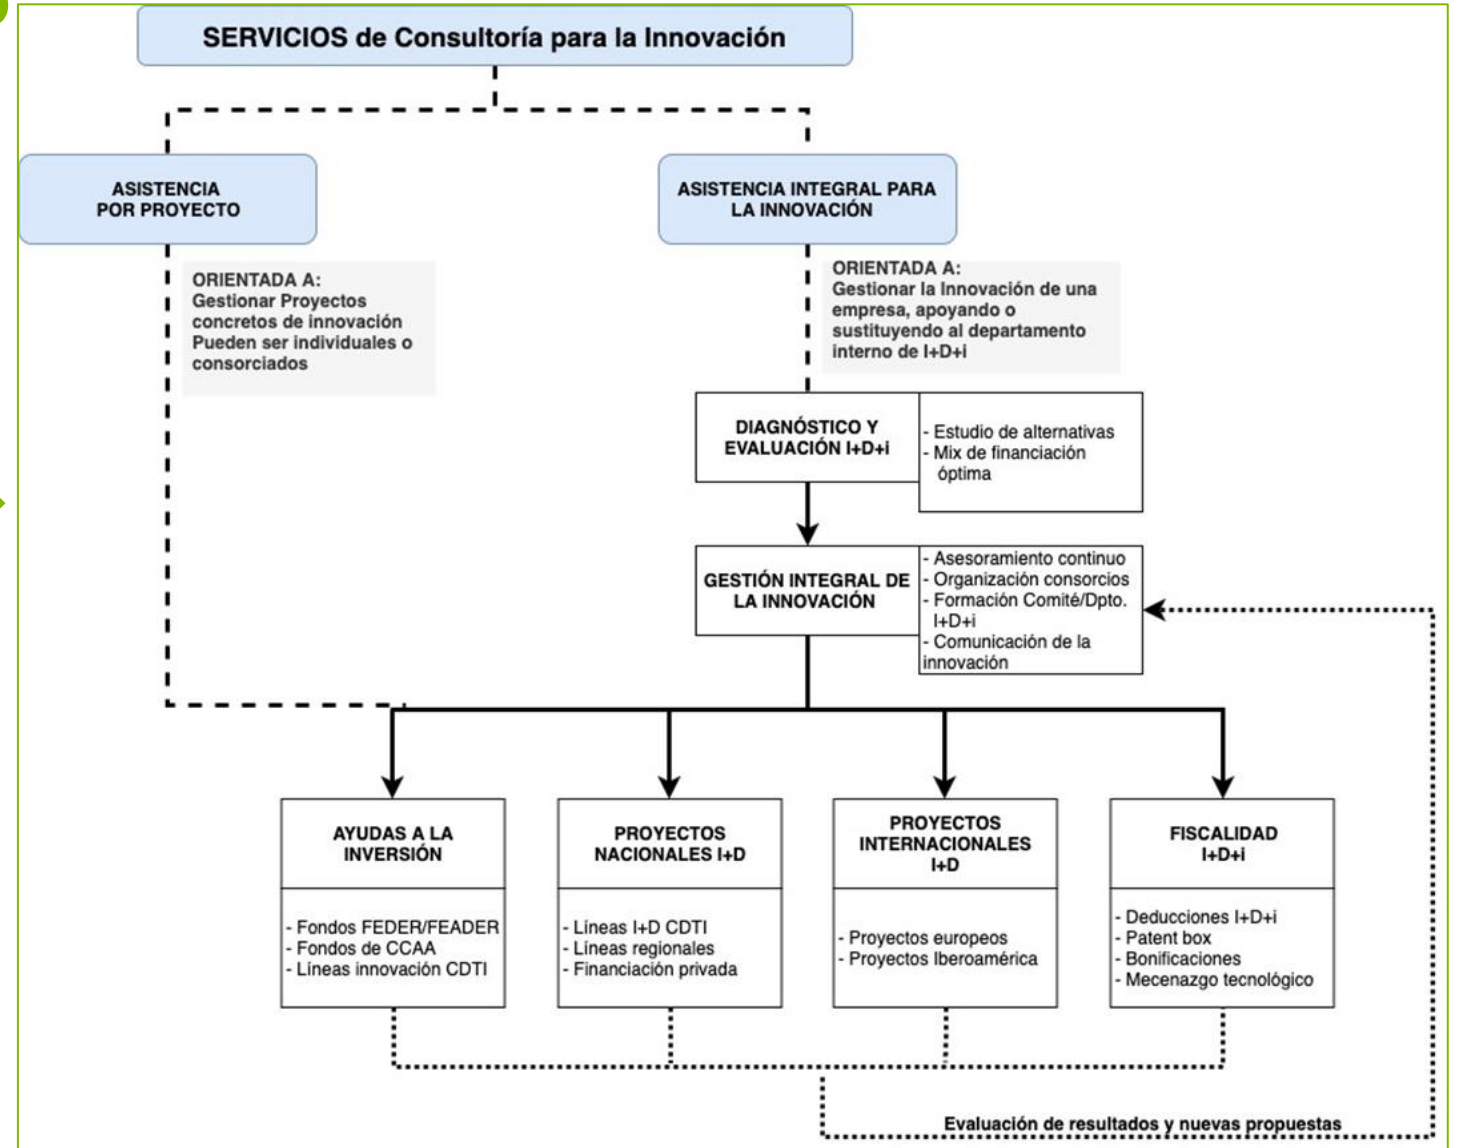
SERVICIOS de Consultoría para la Innovación

ASISTENCIA POR PROYECTO

ORIENTADA A:
Gestionar Proyectos concretos de innovación
Pueden ser individuales o consorciados

ASISTENCIA INTEGRAL PARA LA INNOVACIÓN

ORIENTADA A:
Gestionar la Innovación de una empresa, apoyando o sustituyendo al departamento interno de I+D+i

DIAGNÓSTICO Y EVALUACIÓN I+D+i

- Estudio de alternativas
- Mix de financiación óptima

GESTIÓN INTEGRAL DE LA INNOVACIÓN

- Asesoramiento continuo
- Organización consorcios
- Formación Comité/Dpto. I+D+i
- Comunicación de la innovación

AYUDAS A LA INVERSIÓN

- Fondos FEDER/FEADER
- Fondos de CCAA
- Líneas innovación CDTI

PROYECTOS NACIONALES I+D

- Líneas I+D CDTI
- Líneas regionales
- Financiación privada

PROYECTOS INTERNACIONALES I+D

- Proyectos europeos
- Proyectos Iberoamérica

FISCALIDAD I+D+i

- Deducciones I+D+i
- Patent box
- Bonificaciones
- Mecenazgo tecnológico

Evaluación de resultados y nuevas propuestas